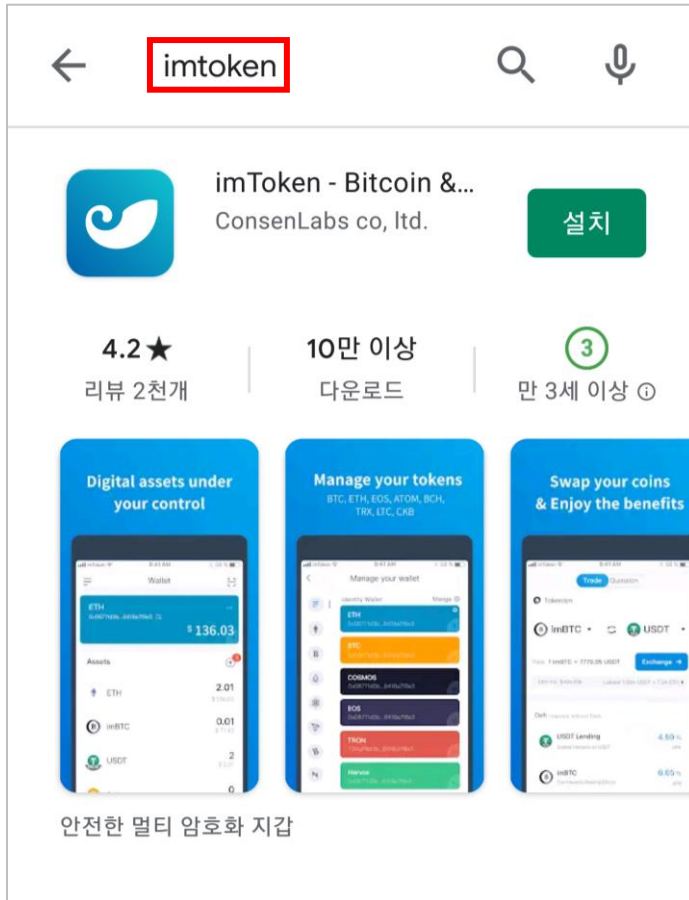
imtoken

imToken - Bitcoin &...
ConsenLabs co, ltd.

설치

4.2★
리뷰 2천개

10만 이상
다운로드

3
만 3세 이상 ⓘ

Digital assets under your control

Wallet
ETH
$ 136.03
Assets
ETH 2.01
imBTC 0.01
USDT 2

Manage your tokens
BTC, ETH, EOS, ATOM, BCH, TRX, LTC, CKB

Manage your wallet
ETH
BTC
COSMOS
EOS
TRON
Nervos

Swap your coins & Enjoy the benefits

Trade
imBTC
USDT
Exchange
USDT Lending
imBTC

안전한 멀티 암호화 지갑